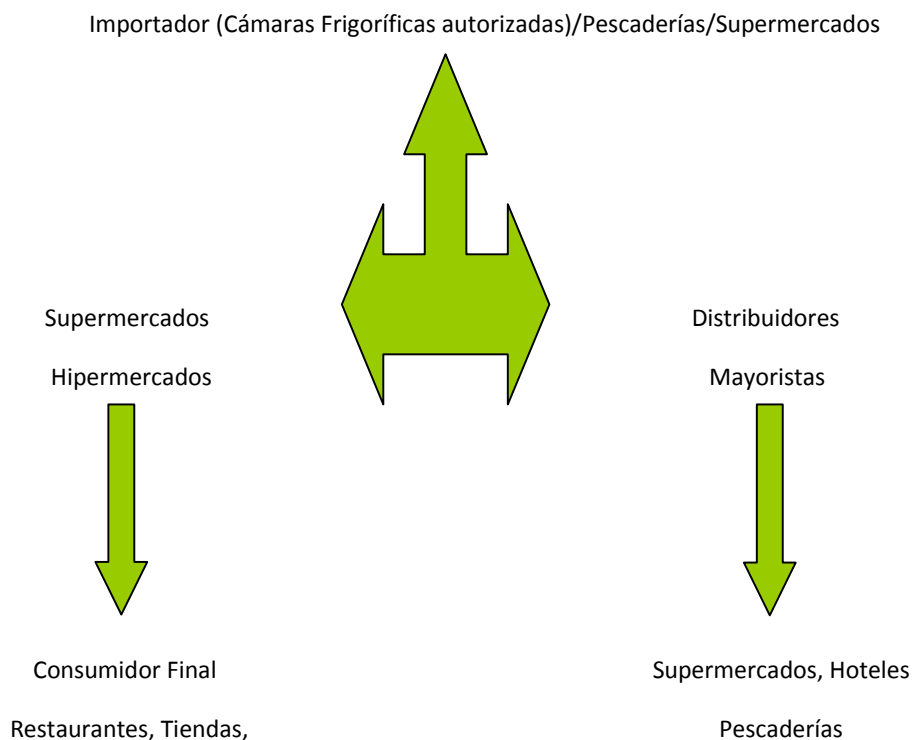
Importador (Cámaras Frigoríficas autorizadas)/Pescaderías/Supermercados

Supermercados

Hipermercados

Consumidor Final

Restaurantes, Tiendas,

Distribuidores

Mayoristas

Supermercados, Hoteles

Pescaderías